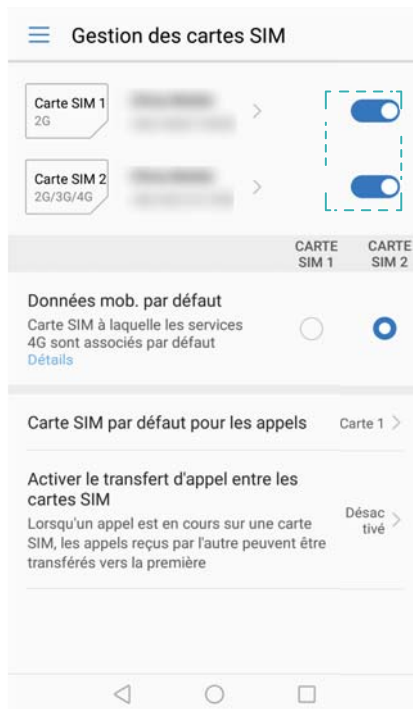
Gestion des cartes SIM

Carte SIM 1
2G

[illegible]

Carte SIM 2
2G/3G/4G

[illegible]

CARTE SIM 1

CARTE SIM 2

Données mob. par défaut

Carte SIM à laquelle les services 4G sont associés par défaut

Détails

Carte SIM par défaut pour les appels

Carte 1

Activer le transfert d'appel entre les cartes SIM

Lorsqu'un appel est en cours sur une carte SIM, les appels reçus par l'autre peuvent être transférés vers la première

Désactivé